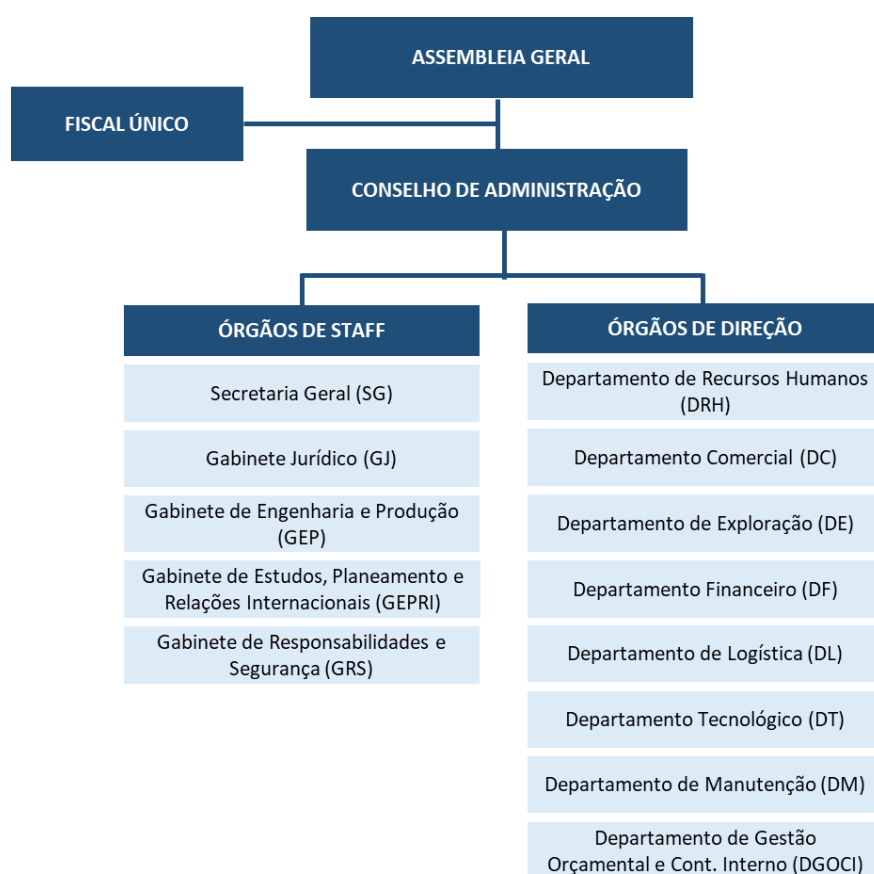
ASSEMBLEIA GERAL

FISCAL ÚNICO

CONSELHO DE ADMINISTRAÇÃO

ÓRGÃOS DE STAFF

Secretaria Geral (SG)

Gabinete Jurídico (GJ)

Gabinete de Engenharia e Produção (GEP)

Gabinete de Estudos, Planeamento e Relações Internacionais (GEPRI)

Gabinete de Responsabilidades e Segurança (GRS)

ÓRGÃOS DE DIREÇÃO

Departamento de Recursos Humanos (DRH)

Departamento Comercial (DC)

Departamento de Exploração (DE)

Departamento Financeiro (DF)

Departamento de Logística (DL)

Departamento Tecnológico (DT)

Departamento de Manutenção (DM)

Departamento de Gestão Orçamental e Cont. Interno (DGOCI)